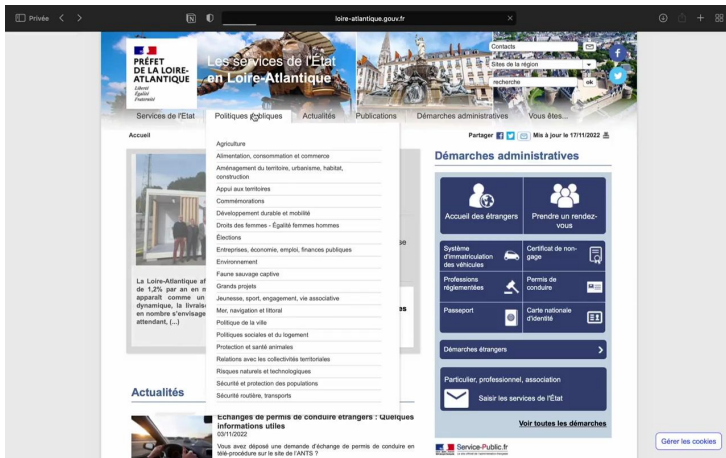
Privée

loire-atlantique.gouv.fr

PRÉFET DE LA LOIRE-ATLANTIQUE
Liberté
Égalité
Fraternité

Les services de l'État en Loire-Atlantique

Contacts
Sites de la région
recherche
ok

Services de l'Etat | Politiques publiques | Actualités | Publications | Démarches administratives | Vous êtes...

Accueil

Partager | Mis à jour le 17/11/2022

Agriculture
Alimentation, consommation et commerce
Aménagement du territoire, urbanisme, habitat, construction
Appui aux territoires
Commémorations
Développement durable et mobilité
Droits des femmes - Égalité femmes hommes
Élections
Entreprises, économie, emploi, finances publiques
Environnement
Faune sauvage captive
Grands projets
Jeunesse, sport, engagement, vie associative
Mer, navigation et littoral
Politique de la ville
Politiques sociales et du logement
Protection et santé animales
Relations avec les collectivités territoriales
Risques naturels et technologiques
Sécurité et protection des populations
Sécurité routière, transports

La Loire-Atlantique af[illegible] de 1,2% par an en m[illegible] apparaît comme un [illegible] dynamique, la livrais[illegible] en nombre s'envisage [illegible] attendant, (...)

Démarches administratives

Accueil des étrangers
Prendre un rendez-vous
Système d'immatriculation des véhicules
Certificat de non-gage
Professions réglementées
Permis de conduire
Passeport
Carte nationale d'identité
Démarches étrangers

Particulier, professionnel, association
Saisir les services de l'État

Voir toutes les démarches

Actualités

Échanges de permis de conduire étrangers : Quelques informations utiles
03/11/2022
Vous avez déposé une demande d'échange de permis de conduire en télé-procédure sur le site de l'ANTS ?

Service-Public.fr

Gérer les cookies